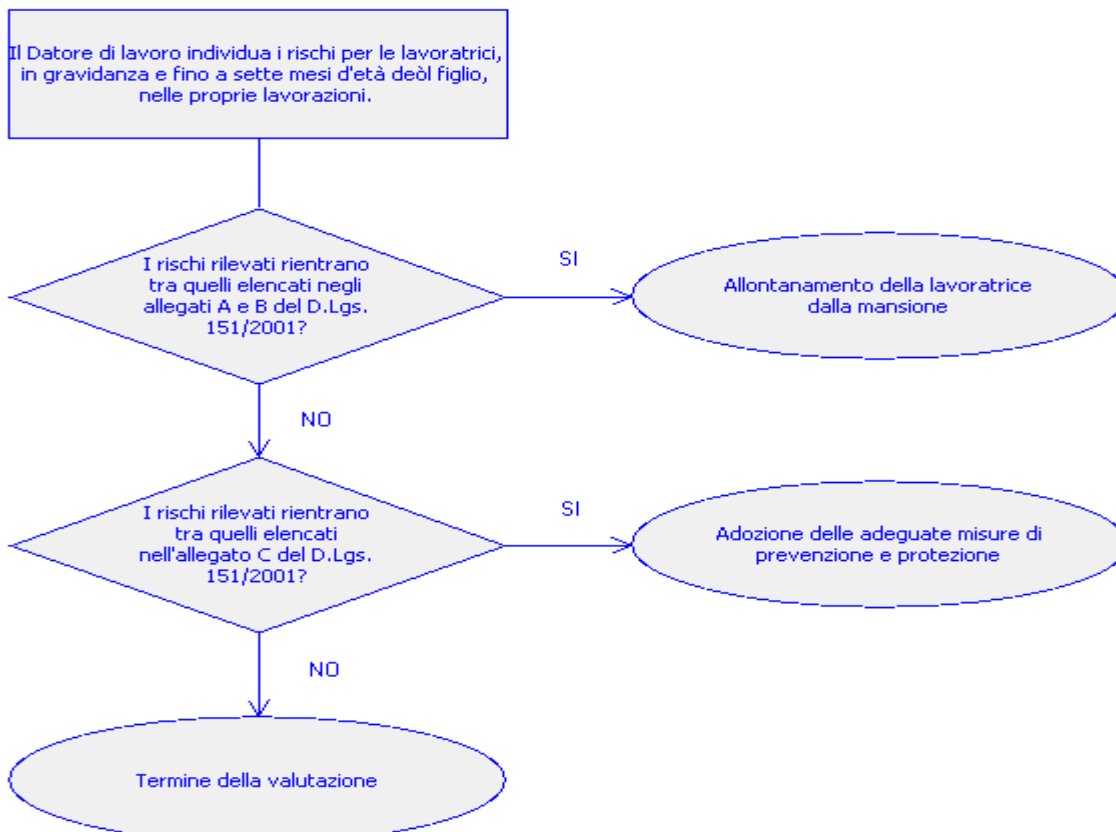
Il Datore di lavoro individua i rischi per le lavoratrici, in gravidanza e fino a sette mesi d'età deòl figlio, nelle proprie lavorazioni.

I rischi rilevati rientrano tra quelli elencati negli allegati A e B del D.Lgs. 151/2001?

SI

Allontanamento della lavoratrice dalla mansione

NO

I rischi rilevati rientrano tra quelli elencati nell'allegato C del D.Lgs. 151/2001?

SI

Adozione delle adeguate misure di prevenzione e protezione

NO

Termine della valutazione